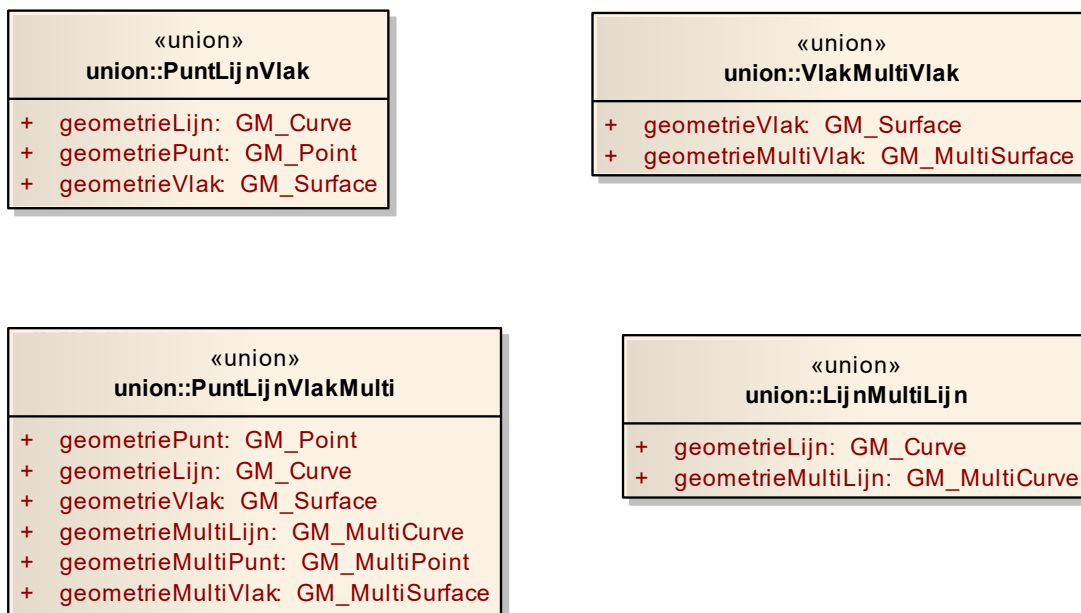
«union»
union::PuntLijnVlak

+ geometrieLijn: GM_Curve
+ geometriePunt: GM_Point
+ geometrieVlak: GM_Surface

«union»
union::VlakMultiVlak

+ geometrieVlak: GM_Surface
+ geometrieMultiVlak: GM_MultiSurface

«union»
union::PuntLijnVlakMulti

+ geometriePunt: GM_Point
+ geometrieLijn: GM_Curve
+ geometrieVlak: GM_Surface
+ geometrieMultiLijn: GM_MultiCurve
+ geometrieMultiPunt: GM_MultiPoint
+ geometrieMultiVlak: GM_MultiSurface

«union»
union::LijnMultiLijn

+ geometrieLijn: GM_Curve
+ geometrieMultiLijn: GM_MultiCurve